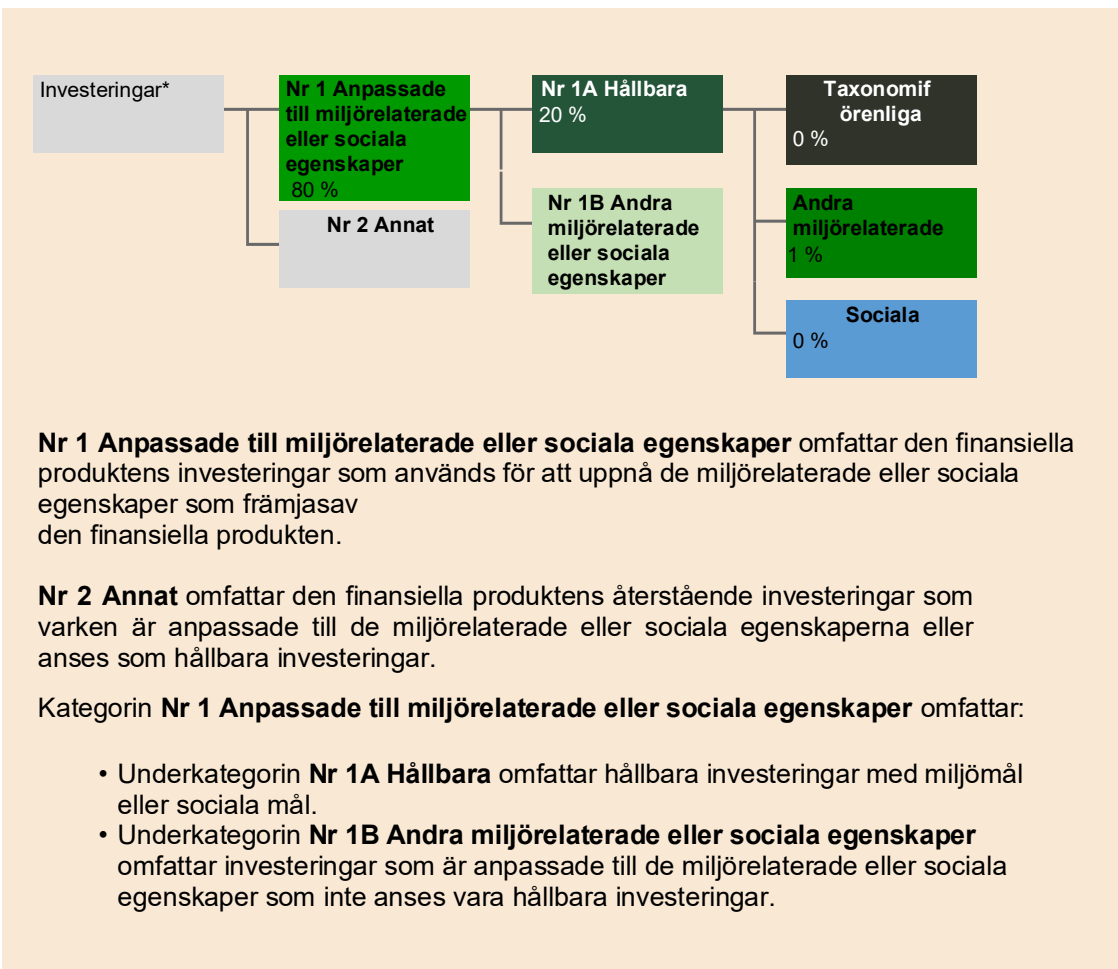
Investeringar*

Nr 1 Anpassade till miljörelaterade eller sociala egenskaper
80 %

Nr 2 Annat

Nr 1A Hållbara
20 %

Nr 1B Andra miljörelaterade eller sociala egenskaper

Taxonomif örenliga
0 %

Andra miljörelaterade
1 %

Sociala
0 %

**Nr 1 Anpassade till miljörelaterade eller sociala egenskaper** omfattar den finansiella produktens investeringar som används för att uppnå de miljörelaterade eller sociala egenskaper som främjasav
den finansiella produkten.

**Nr 2 Annat** omfattar den finansiella produktens återstående investeringar som varken är anpassade till de miljörelaterade eller sociala egenskaperna eller anses som hållbara investeringar.

Kategorin **Nr 1 Anpassade till miljörelaterade eller sociala egenskaper** omfattar:

• Underkategorin **Nr 1A Hållbara** omfattar hållbara investeringar med miljömål eller sociala mål.
• Underkategorin **Nr 1B Andra miljörelaterade eller sociala egenskaper** omfattar investeringar som är anpassade till de miljörelaterade eller sociala egenskaper som inte anses vara hållbara investeringar.